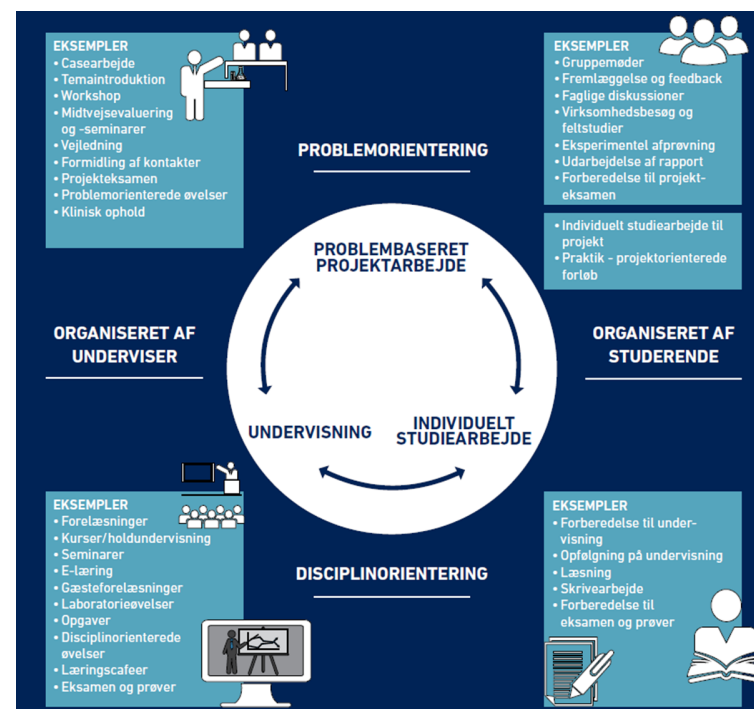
EKSEMPLER
• Casearbejde
• Temaintroduktion
• Workshop
• Midtvejsevaluering og -seminarer
• Vejledning
• Formidling af kontakter
• Projekteksamen
• Problemorienterede øvelser
• Klinisk ophold

EKSEMPLER
• Gruppemøder
• Fremlæggelse og feedback
• Faglige diskussioner
• Virksomhedsbesøg og feltstudier
• Eksperimentel afprøvning
• Udarbejdelse af rapport
• Forberedelse til projekteksamen

• Individuelt studiearbejde til projekt
• Praktik - projektorienterede forløb

PROBLEMORIENTERING

PROBLEMBASERET PROJEKTARBEJDE

ORGANISERET AF UNDERVISER

ORGANISERET AF STUDERENDE

UNDERVISNING

INDIVIDUELT STUDIEARBEJDE

DISCIPLINORIENTERING

EKSEMPLER
• Forelæsninger
• Kurser/holdundervisning
• Seminarer
• E-læring
• Gæsteforelæsninger
• Laboratorieøvelser
• Opgaver
• Disciplinorienterede øvelser
• Læringscafeer
• Eksamen og prøver

EKSEMPLER
• Forberedelse til undervisning
• Opfølgning på undervisning
• Læsning
• Skrivearbejde
• Forberedelse til eksamen og prøver